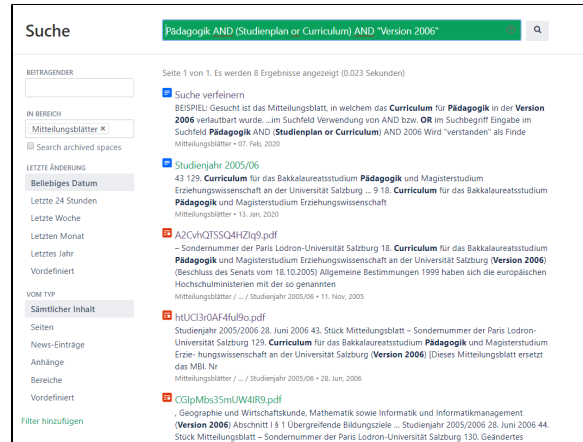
Suche

Pädagogik AND (Studienplan or Curriculum) AND "Version 2006"

BEITRAGENDER

IN BEREICH

Mitteilungsblätter ×

Search archived spaces

LETZTE ÄNDERUNG

Beliebiges Datum

Letzte 24 Stunden

Letzte Woche

Letzten Monat

Letztes Jahr

Vordefiniert

VOM TYP

Sämtlicher Inhalt

Seiten

News-Einträge

Anhänge

Bereiche

Vordefiniert

Filter hinzufügen

Seite 1 von 1. Es werden 8 Ergebnisse angezeigt (0.023 Sekunden)

Suche verfeinern

BEISPIEL: Gesucht ist das Mitteilungsblatt, in welchem das Curriculum für Pädagogik in der Version 2006 verlautbart wurde. ...im Suchfeld Verwendung von AND bzw. OR im Suchbegriff Eingabe im Suchfeld Pädagogik AND (Studienplan or Curriculum) AND 2006 Wird "verstanden" als Finde

Mitteilungsblätter • 07. Feb, 2020

Studienjahr 2005/06

43 129. Curriculum für das Bakkalaureatsstudium Pädagogik und Magisterstudium Erziehungswissenschaft an der Universität Salzburg ... 9 18. Curriculum für das Bakkalaureatsstudium Pädagogik und Magisterstudium Erziehungswissenschaft

Mitteilungsblätter • 13. Jan, 2020

A2CvhQTSSQ4HZIq9.pdf

– Sondernummer der Paris Lodron-Universität Salzburg 18. Curriculum für das Bakkalaureatsstudium Pädagogik und Magisterstudium Erziehungswissenschaft an der Universität Salzburg (Version 2006) (Beschluss des Senats vom 18.10.2005) Allgemeine Bestimmungen 1999 haben sich die europäischen Hochschulministerien mit der so genannten

Mitteilungsblätter • ... / Studienjahr 2005/06 • 11. Nov, 2005

htUCl3r0AF4ful9o.pdf

Studienjahr 2005/2006 28. Juni 2006 43. Stück Mitteilungsblatt – Sondernummer der Paris Lodron-Universität Salzburg 129. Curriculum für das Bakkalaureatsstudium Pädagogik und Magisterstudium Erziehungswissenschaft an der Universität Salzburg (Version 2006) [Dieses Mitteilungsblatt ersetzt das MBl. Nr

Mitteilungsblätter • ... / Studienjahr 2005/06 • 28. Jun, 2006

CGlpMbs35mUW4IR9.pdf

, Geographie und Wirtschaftskunde, Mathematik sowie Informatik und Informatikmanagement (Version 2006) Abschnitt I § 1 Übergreifende Bildungsziele ... Studienjahr 2005/2006 28. Juni 2006 44. Stück Mitteilungsblatt – Sondernummer der Paris Lodron-Universität Salzburg 130. Geändertes